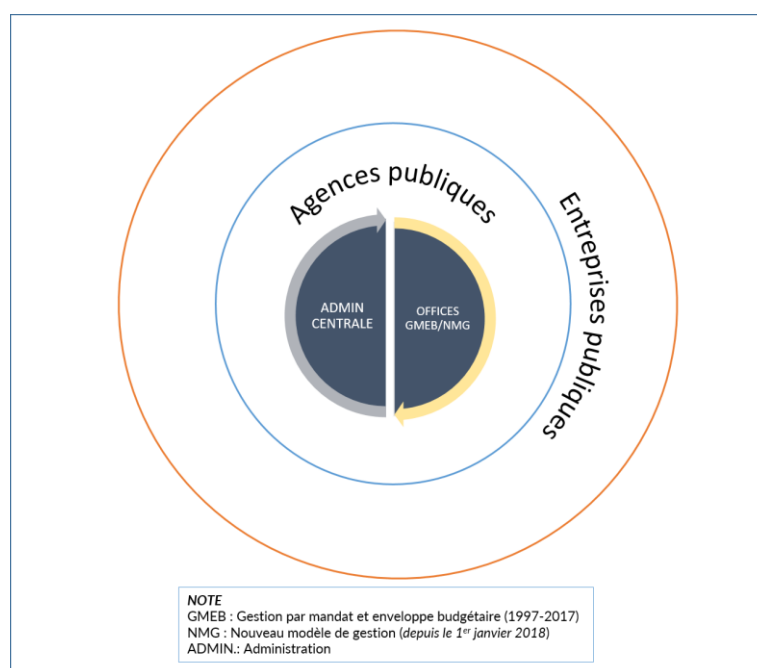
Agences publiques

Entreprises publiques

ADMIN CENTRALE

OFFICES GMEB/NMG

NOTE
GMEB : Gestion par mandat et enveloppe budgétaire (1997-2017)
NMG : Nouveau modèle de gestion (depuis le $1^{er}$ janvier 2018)
ADMIN.: Administration